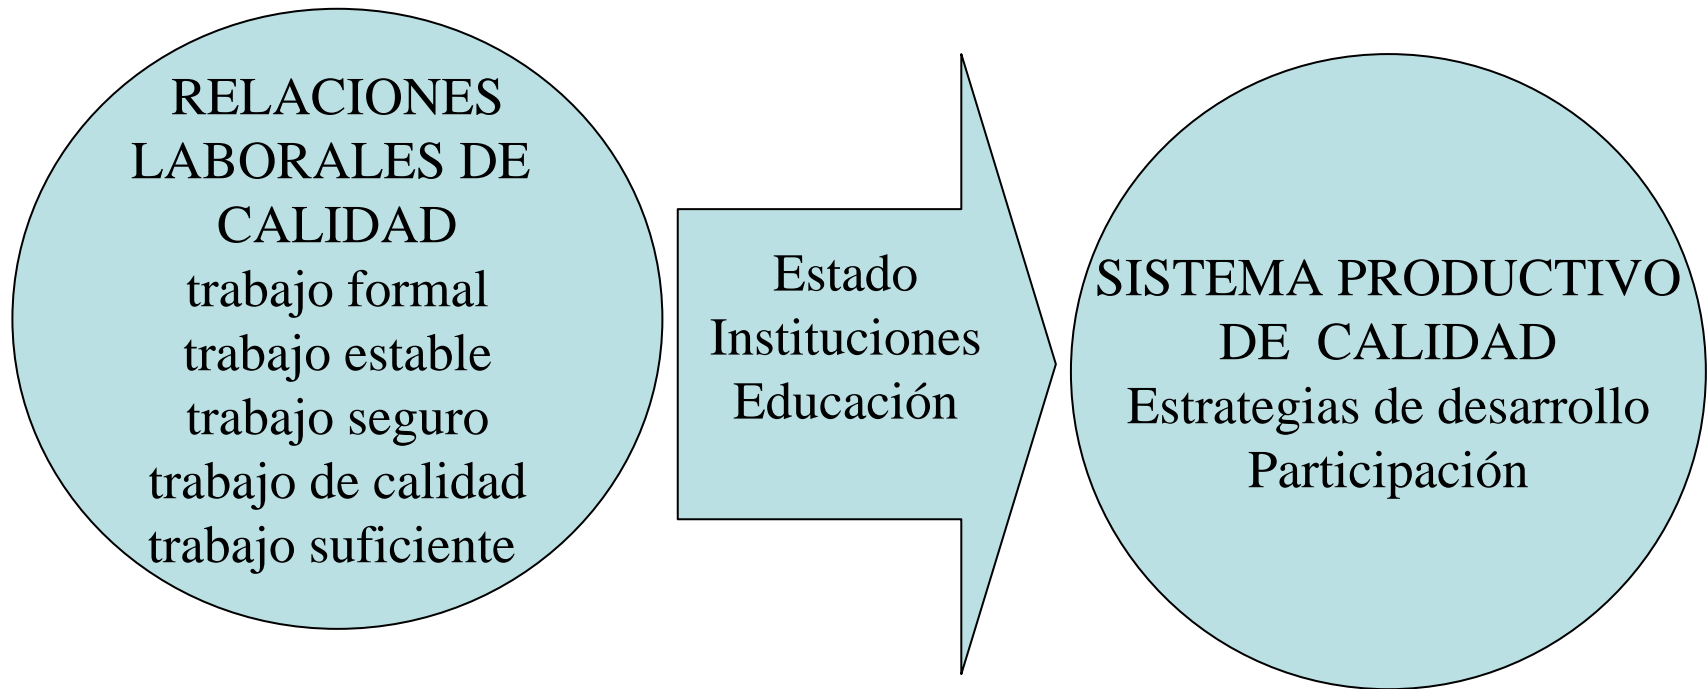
RELACIONES LABORALES DE CALIDAD
trabajo formal
trabajo estable
trabajo seguro
trabajo de calidad
trabajo suficiente

Estado
Instituciones
Educación

SISTEMA PRODUCTIVO DE CALIDAD
Estrategias de desarrollo
Participación